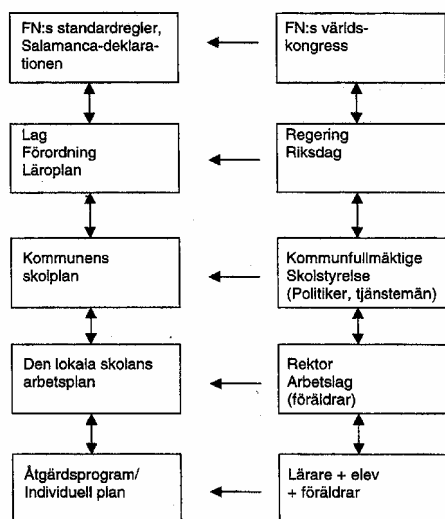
FN:s standardregler, Salamanca-deklarationen

FN:s världskongress

Lag
Förordning
Läroplan

Regering
Riksdag

Kommunens skolplan

Kommunfullmäktige
Skolstyrelse
(Politiker, tjänstemän)

Den lokala skolans arbetsplan

Rektor
Arbetslag
(föräldrar)

Åtgärdsprogram/
Individuell plan

Lärare + elev
+ föräldrar